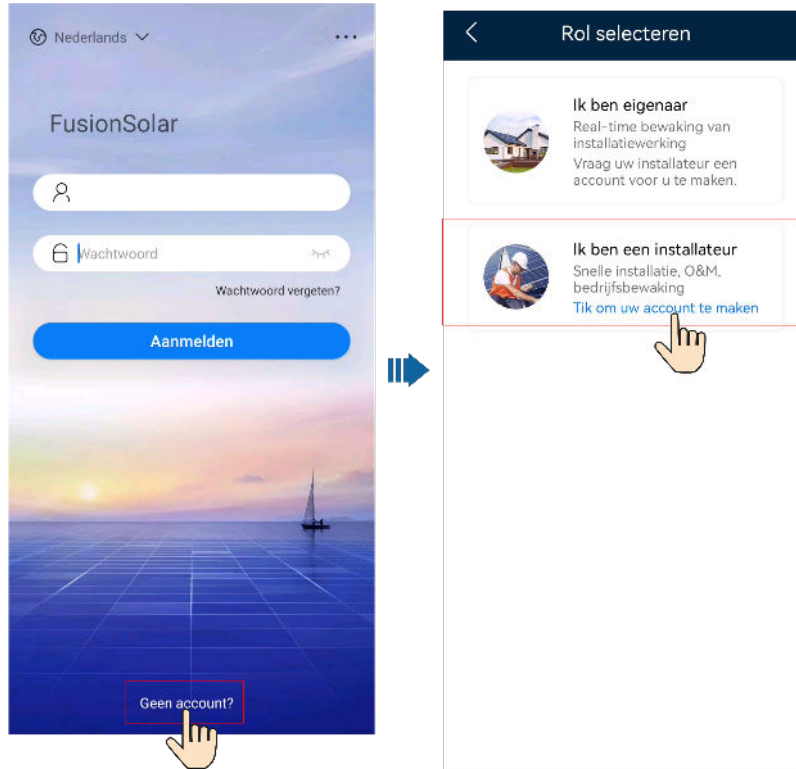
Nederlands

FusionSolar

Wachtwoord

Wachtwoord vergeten?

Aanmelden

Geen account?

Rol selecteren

Ik ben eigenaar
Real-time bewaking van installatiewerking
Vraag uw installateur een account voor u te maken.

Ik ben een installateur
Snelle installatie, O&M, bedrijfsbewaking
Tik om uw account te maken